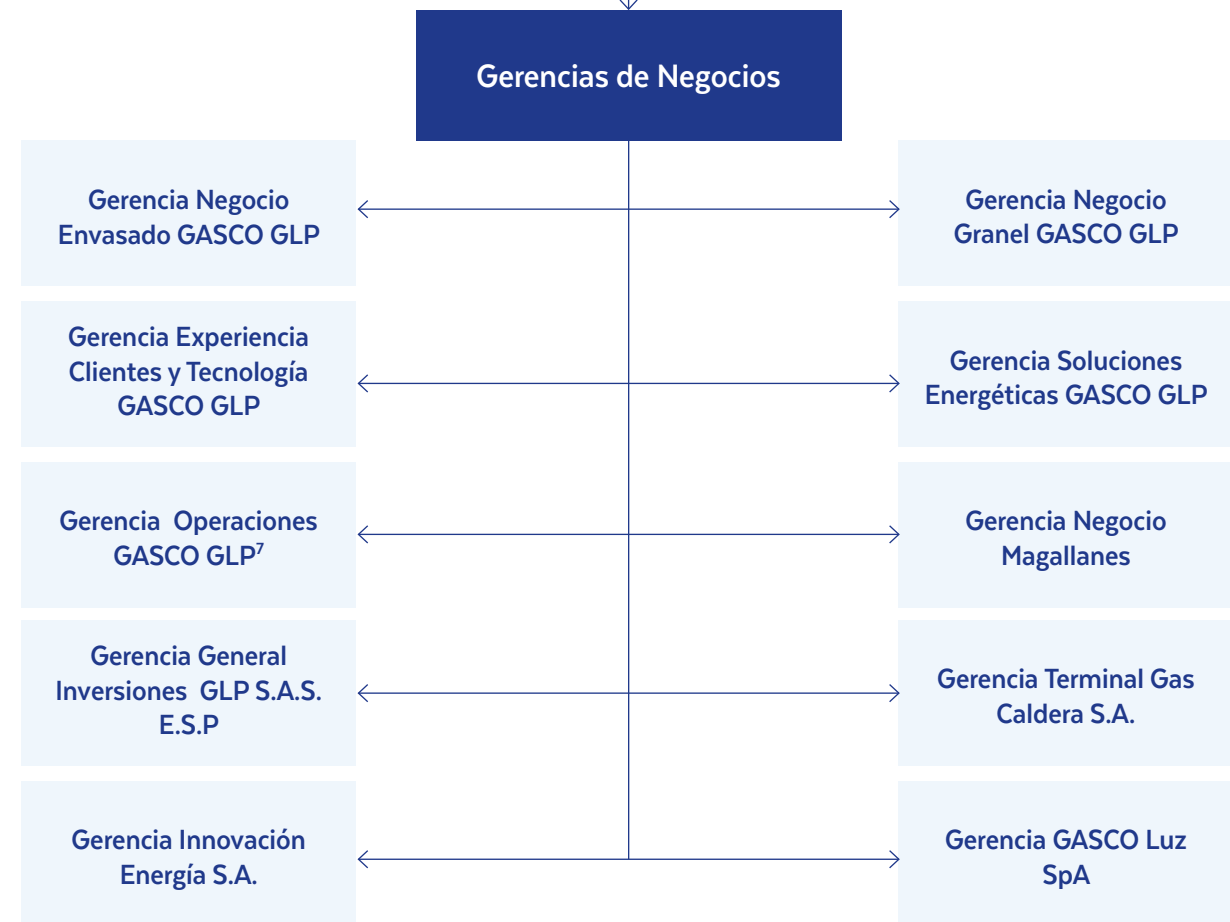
Gerencias de Negocios

Gerencia Negocio Envasado GASCO GLP

Gerencia Negocio Granel GASCO GLP

Gerencia Experiencia Clientes y Tecnología GASCO GLP

Gerencia Soluciones Energéticas GASCO GLP

Gerencia  Operaciones GASCO GLP$^{7}$

Gerencia Negocio Magallanes

Gerencia General Inversiones  GLP S.A.S. E.S.P

Gerencia Terminal Gas Caldera S.A.

Gerencia Innovación Energía S.A.

Gerencia GASCO Luz SpA